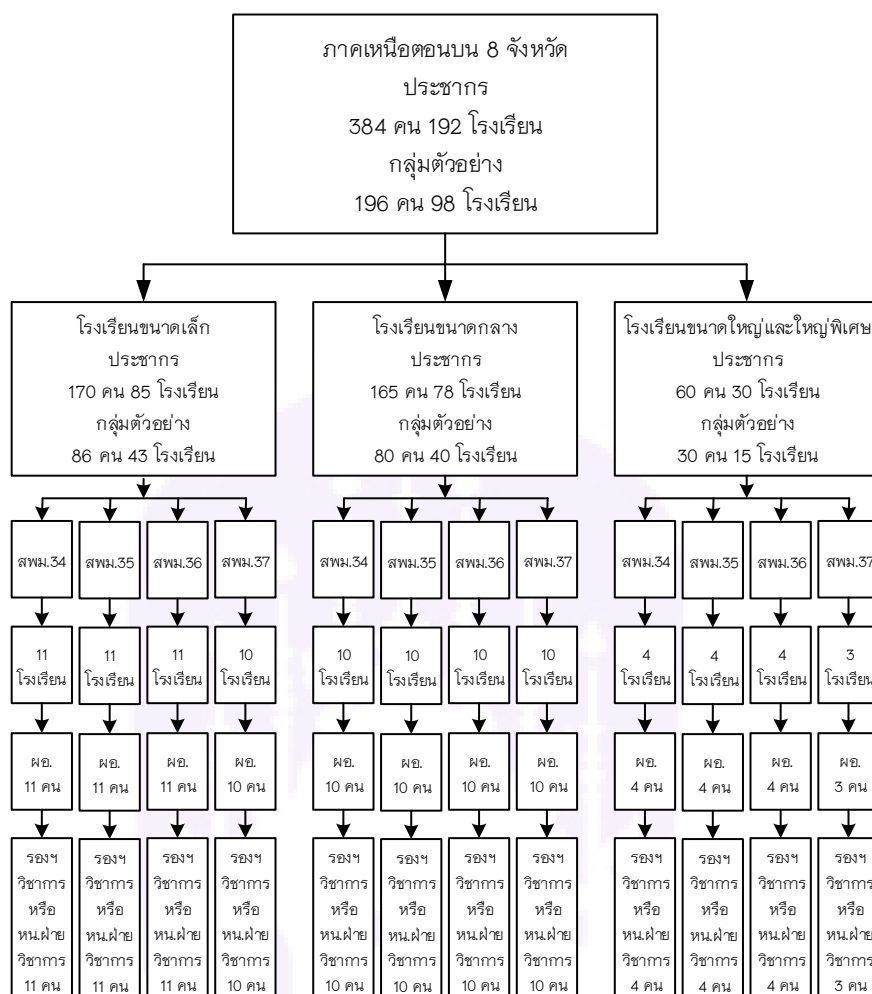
ภาคเหนือตอนบน 8 จังหวัด
ประชากร
384 คน 192 โรงเรียน
กลุ่มตัวอย่าง
196 คน 98 โรงเรียน

โรงเรียนขนาดเล็ก
ประชากร
170 คน 85 โรงเรียน
กลุ่มตัวอย่าง
86 คน 43 โรงเรียน

สพม.34
11 โรงเรียน
ผอ. 11 คน
รองฯ วิชาการ หรือ หน.ฝ่าย วิชาการ 11 คน

สพม.35
11 โรงเรียน
ผอ. 11 คน
รองฯ วิชาการ หรือ หน.ฝ่าย วิชาการ 11 คน

สพม.36
11 โรงเรียน
ผอ. 11 คน
รองฯ วิชาการ หรือ หน.ฝ่าย วิชาการ 11 คน

สพม.37
10 โรงเรียน
ผอ. 10 คน
รองฯ วิชาการ หรือ หน.ฝ่าย วิชาการ 10 คน

โรงเรียนขนาดกลาง
ประชากร
165 คน 78 โรงเรียน
กลุ่มตัวอย่าง
80 คน 40 โรงเรียน

สพม.34
10 โรงเรียน
ผอ. 10 คน
รองฯ วิชาการ หรือ หน.ฝ่าย วิชาการ 10 คน

สพม.35
10 โรงเรียน
ผอ. 10 คน
รองฯ วิชาการ หรือ หน.ฝ่าย วิชาการ 10 คน

สพม.36
10 โรงเรียน
ผอ. 10 คน
รองฯ วิชาการ หรือ หน.ฝ่าย วิชาการ 10 คน

สพม.37
10 โรงเรียน
ผอ. 10 คน
รองฯ วิชาการ หรือ หน.ฝ่าย วิชาการ 10 คน

โรงเรียนขนาดใหญ่และใหญ่พิเศษ
ประชากร
60 คน 30 โรงเรียน
กลุ่มตัวอย่าง
30 คน 15 โรงเรียน

สพม.34
4 โรงเรียน
ผอ. 4 คน
รองฯ วิชาการ หรือ หน.ฝ่าย วิชาการ 4 คน

สพม.35
4 โรงเรียน
ผอ. 4 คน
รองฯ วิชาการ หรือ หน.ฝ่าย วิชาการ 4 คน

สพม.36
4 โรงเรียน
ผอ. 4 คน
รองฯ วิชาการ หรือ หน.ฝ่าย วิชาการ 4 คน

สพม.37
3 โรงเรียน
ผอ. 3 คน
รองฯ วิชาการ หรือ หน.ฝ่าย วิชาการ 3 คน